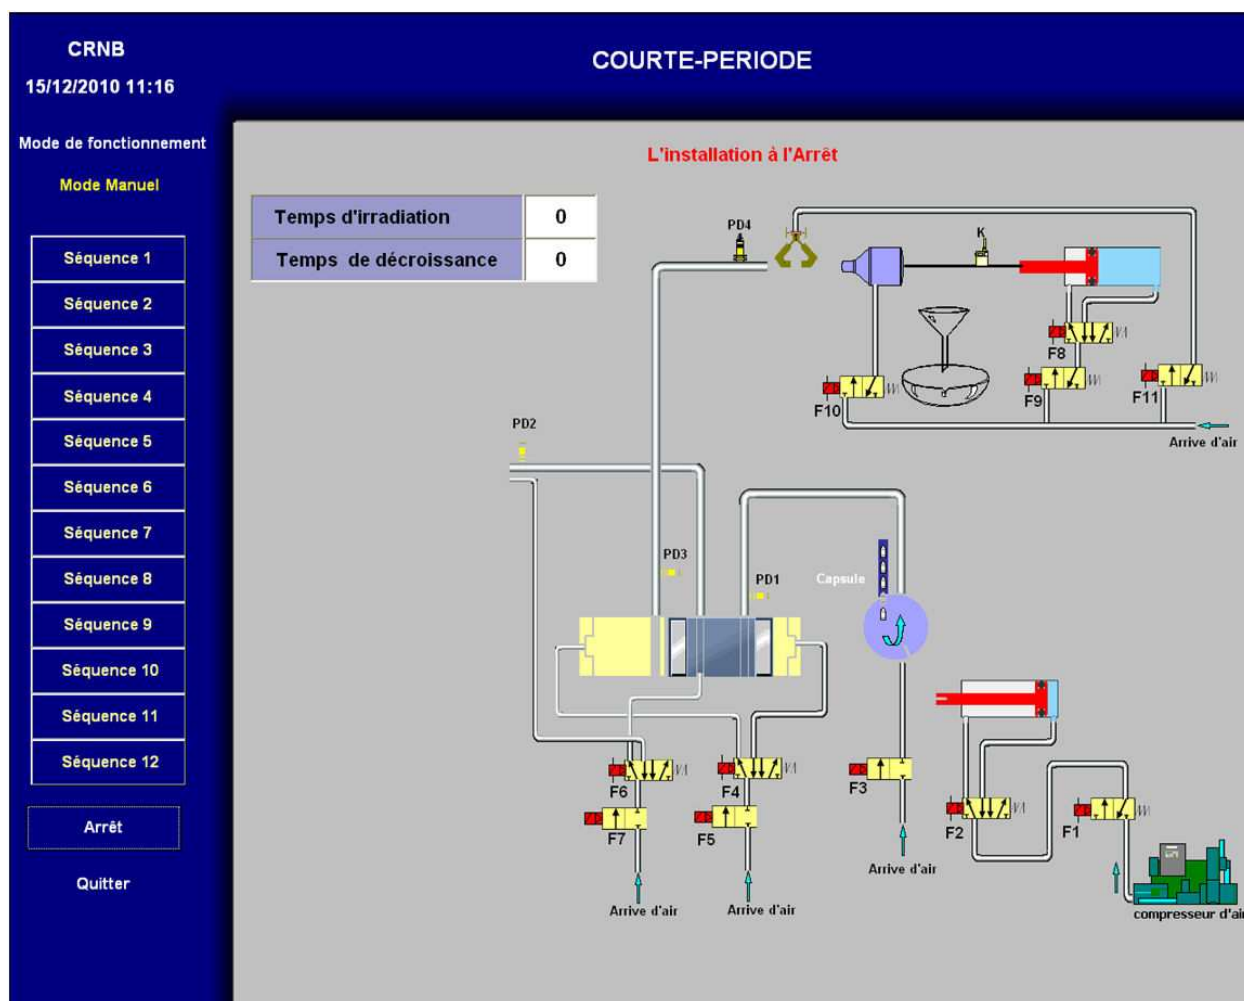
CRNB
15/12/2010 11:16

COURTE-PERIODE

Mode de fonctionnement

Mode Manuel

Séquence 1
Séquence 2
Séquence 3
Séquence 4
Séquence 5
Séquence 6
Séquence 7
Séquence 8
Séquence 9
Séquence 10
Séquence 11
Séquence 12

Arrêt

Quitter

L'installation à l'Arrêt

| Temps d'irradiation | 0 |
|---|---|
| Temps de décroissance | 0 |

PD4
K
F8
F10
F9
F11
Arrive d'air
PD2
PD3
PD1
Capsule
F6
F7
F4
F5
F3
F2
F1
Arrive d'air
Arrive d'air
Arrive d'air
compresseur d'ai